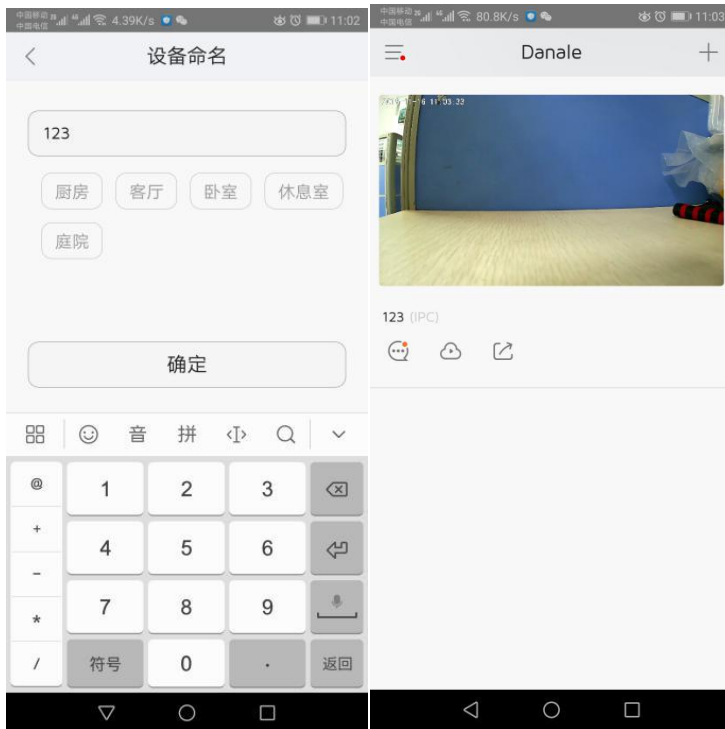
中国移动 中国电信 4.39K/s 11:02

设备命名

123

厨房 客厅 卧室 休息室

庭院

确定

音 拼

@ 1 2 3

+ 4 5 6

- 7 8 9

* 

/ 符号 0 . 返回

中国移动 中国电信 80.8K/s 11:03

Danale

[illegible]6 11:03:22

123 (IPC)